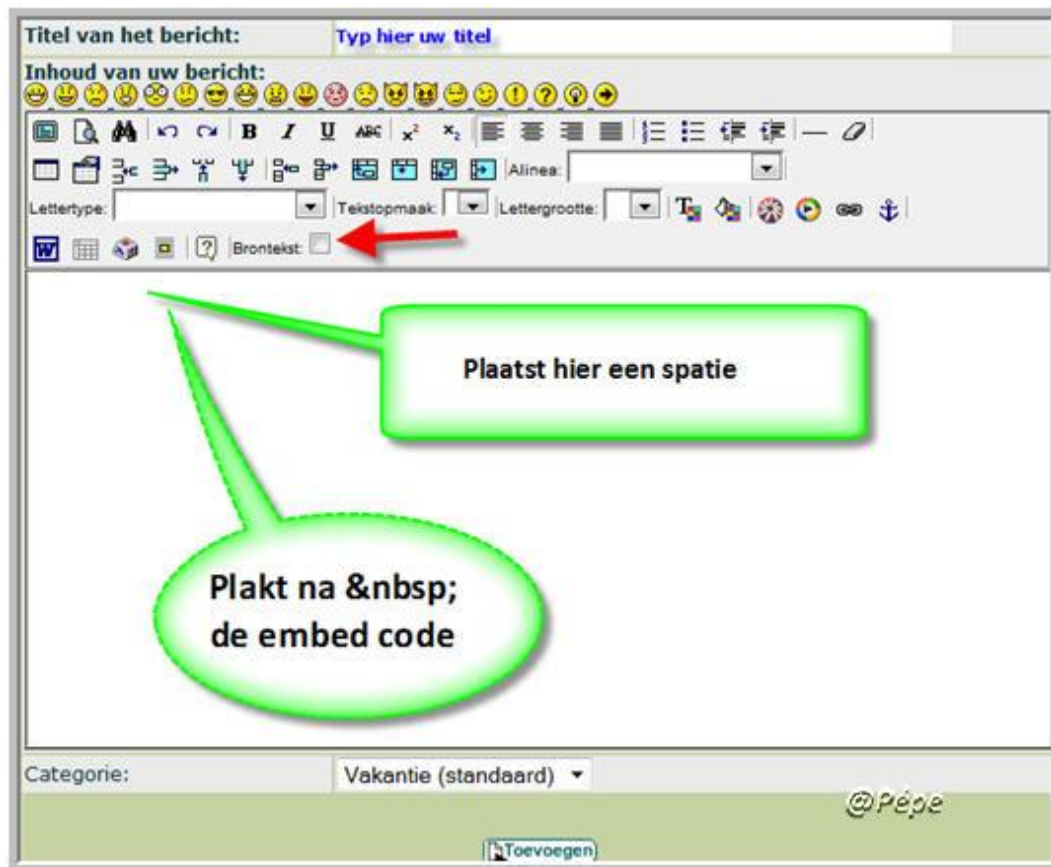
Titel van het bericht: Typ hier uw titel

Inhoud van uw bericht:

B I U ABC $x^2$ $x_2$

Alinea:

Lettertype: Tekstopmaak: Lettergrootte:

Brontekst:

Plaatst hier een spatie

Plakt na &nbsp; de embed code

Categorie: Vakantie (standaard)

@Pépe

Toevoegen